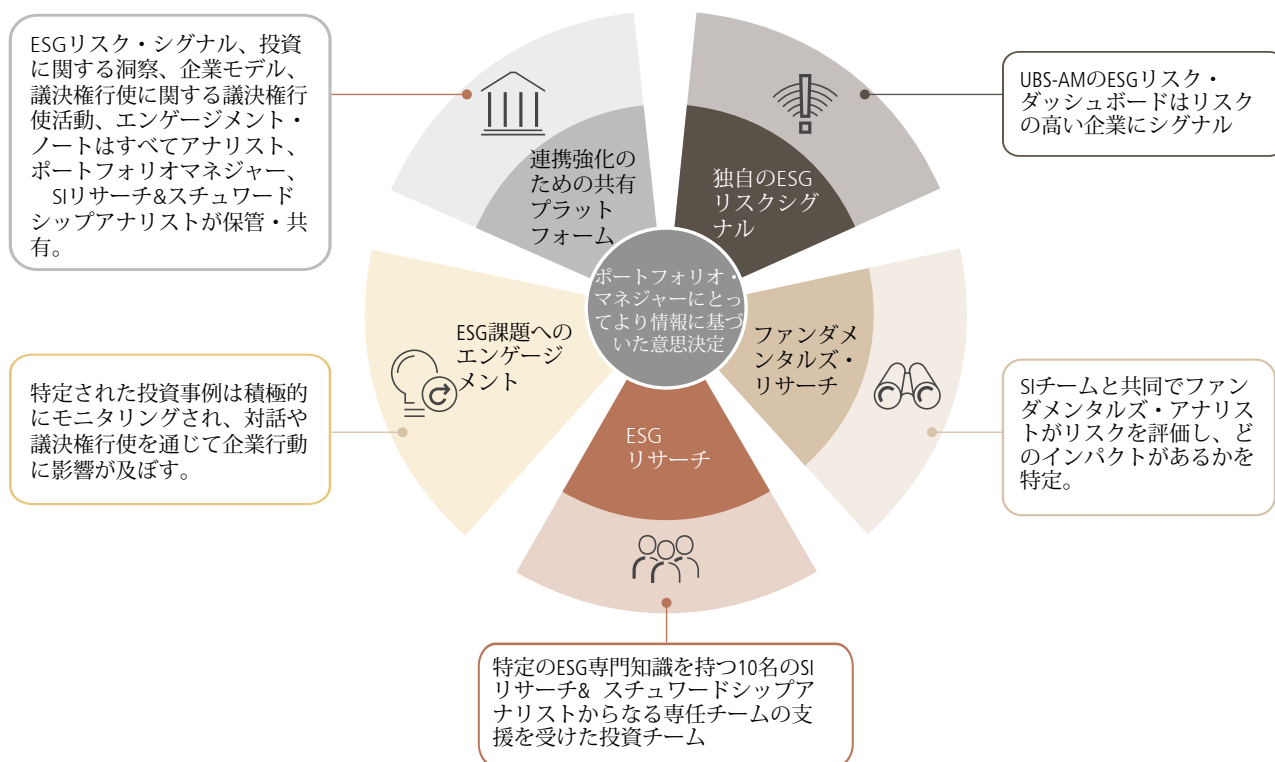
ESGリスク・シグナル、投資に関する洞察、企業モデル、議決権行使に関する議決権行使活動、エンゲージメント・ノートはすべてアナリスト、ポートフォリオマネジャー、 SIリサーチ&スチュワードシップアナリストが保管・共有。

連携強化のための共有プラットフォーム

独自のESGリスクシグナル

UBS-AMのESGリスク・ダッシュボードはリスクの高い企業にシグナル

ポートフォリオ・マネジャーにとってより情報に基づいた意思決定

ESG課題へのエンゲージメント

ファンダメンタルズ・リサーチ

特定された投資事例は積極的にモニタリングされ、対話や議決権行使を通じて企業行動に影響が及ぼす。

SIチームと共同でファンダメンタルズ・アナリストがリスクを評価し、どのインパクトがあるかを特定。

ESG リサーチ

特定のESG専門知識を持つ10名のSIリサーチ& スチュワードシップアナリストからなる専任チームの支援を受けた投資チーム